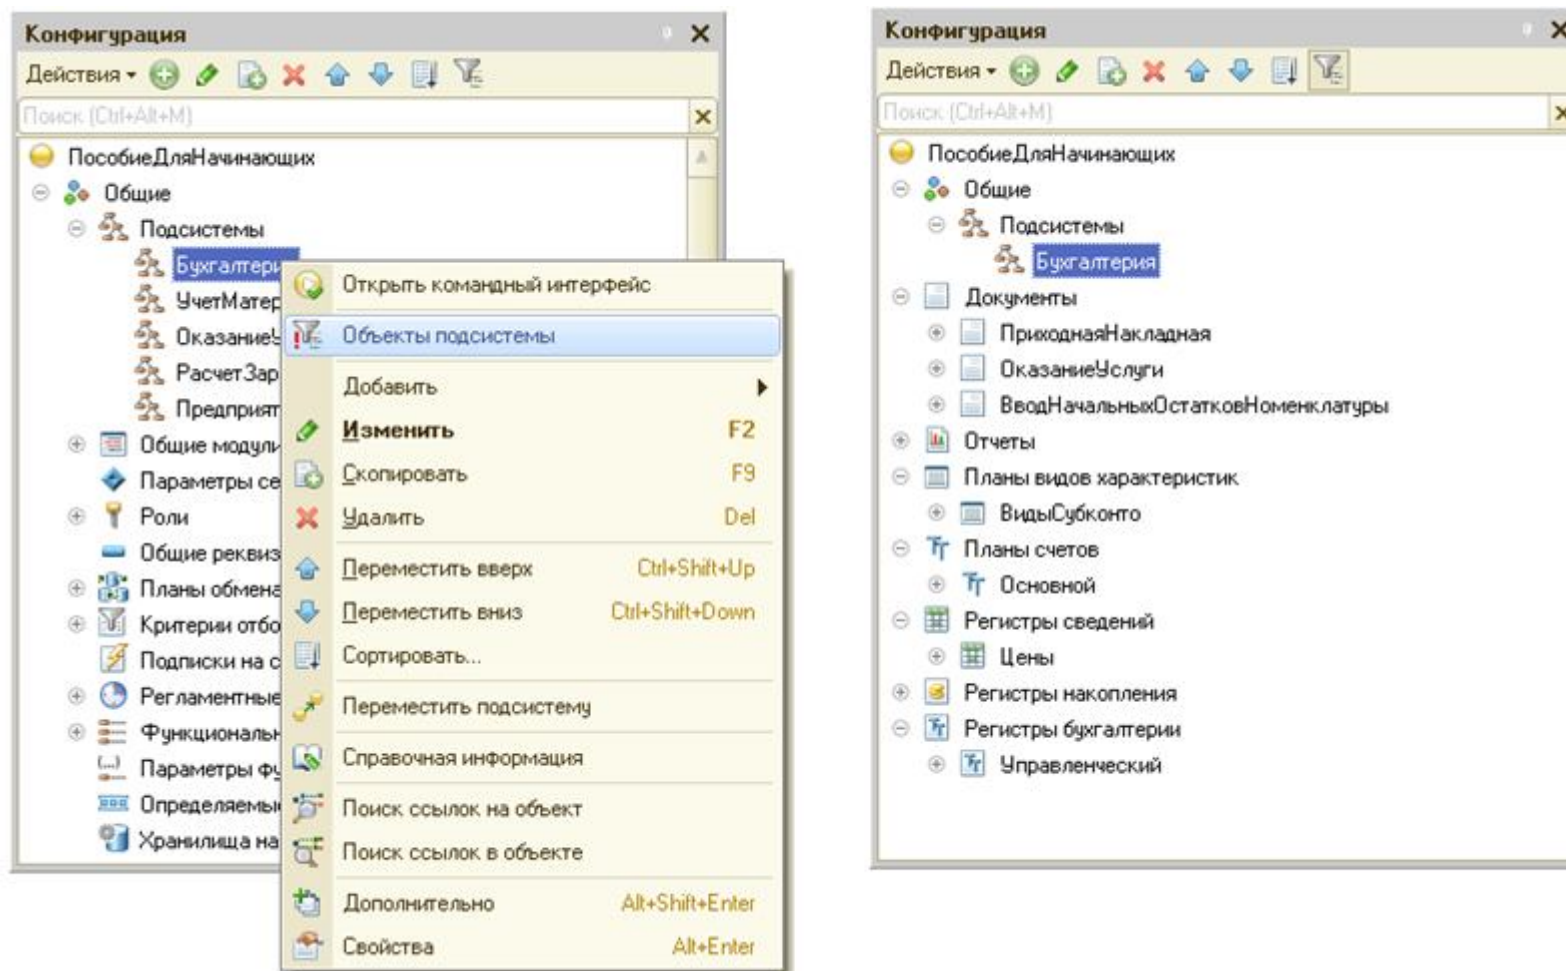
Конфигурация
Действия ▾
Поиск (Ctrl+Alt+M)
ПособиеДляНачинающих
Общие
Подсистемы
Бухгалтери
УчетМатер
Оказание
РасчетЗар
Предприят
Общие модули
Параметры се
Роли
Общие реквиз
Планы обмена
Критерии отбо
Подписки на с
Регламентные
Функциональн
Параметры фу
Определяемы
Хранилища на

Открыть командный интерфейс
Объекты подсистемы
Добавить
Изменить F2
Скопировать F9
Удалить Del
Переместить вверх Ctrl+Shift+Up
Переместить вниз Ctrl+Shift+Down
Сортировать...
Переместить подсистему
Справочная информация
Поиск ссылок на объект
Поиск ссылок в объекте
Дополнительно Alt+Shift+Enter
Свойства Alt+Enter

Конфигурация
Действия ▾
Поиск (Ctrl+Alt+M)
ПособиеДляНачинающих
Общие
Подсистемы
Бухгалтерия
Документы
ПриходнаяНакладная
ОказаниеУслуги
ВводНачальныхОстатковНоменклатуры
Отчеты
Планы видов характеристик
ВидыСубконто
Планы счетов
Основной
Регистры сведений
Цены
Регистры накопления
Регистры бухгалтерии
Управленческий